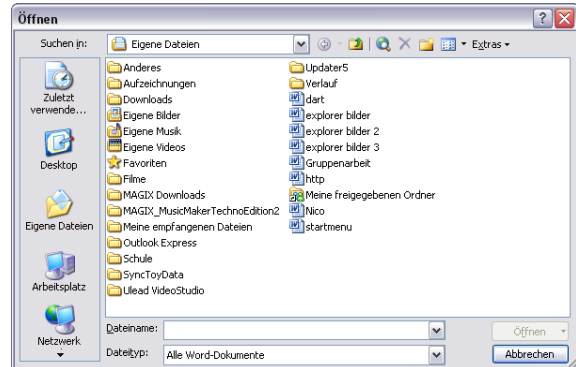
Öffnen

Suchen in: Eigene Dateien

Extras

Zuletzt verwende...

Desktop

Eigene Dateien

Arbeitsplatz

Netzwerk

Anderes
Aufzeichnungen
Downloads
Eigene Bilder
Eigene Musik
Eigene Videos
Favoriten
Filme
MAGIX Downloads
MAGIX_MusicMakerTechnoEdition2
Meine empfangenen Dateien
Outlook Express
Schule
SyncToyData
Ulead VideoStudio

Updater5
Verlauf
dart
explorer bilder
explorer bilder 2
explorer bilder 3
Gruppenarbeit
http
Meine freigegebenen Ordner
Nico
startmenu

Dateiname:

Dateityp: Alle Word-Dokumente

Öffnen

Abbrechen